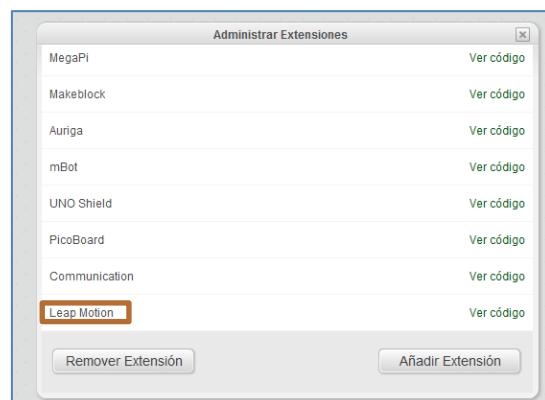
Administrar Extensiones

| MegaPi | Ver código |
|---|---|
| Makeblock | Ver código |
| Auriga | Ver código |
| mBot | Ver código |
| UNO Shield | Ver código |
| PicoBoard | Ver código |
| Communication | Ver código |
| Leap Motion | Ver código |

Remover Extensión

Añadir Extensión